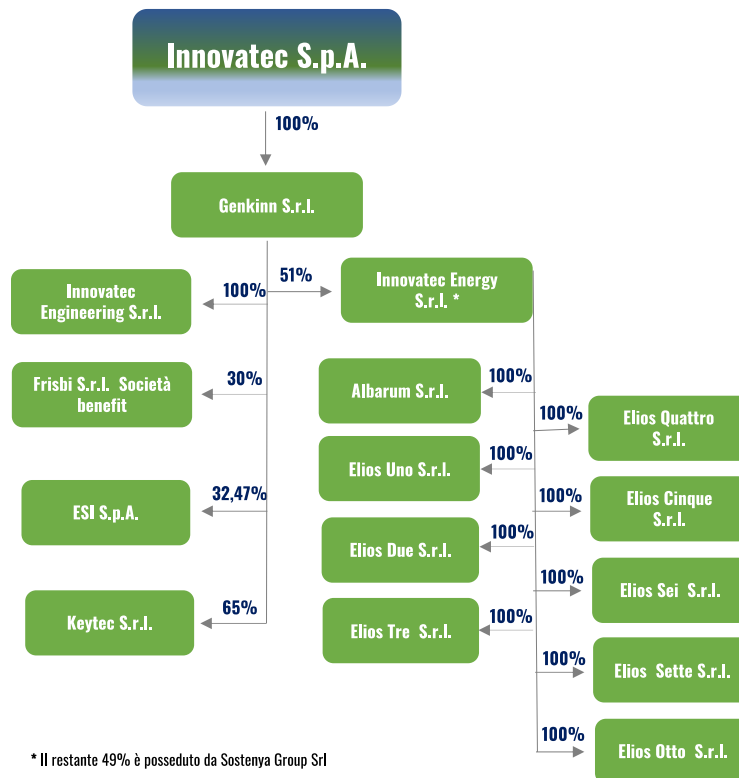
Innovatec S.p.A.

100%

Genkinn S.r.l.

Innovatec Engineering S.r.l.

100%

51%

Innovatec Energy S.r.l. *

Frisbi S.r.l. Società benefit

30%

Albarum S.r.l.

100%

100%

Elios Quattro S.r.l.

Elios Uno S.r.l.

100%

ESI S.p.A.

32,47%

100%

Elios Cinque S.r.l.

Elios Due S.r.l.

100%

100%

Elios Sei S.r.l.

Keytec S.r.l.

65%

Elios Tre S.r.l.

100%

100%

Elios Sette S.r.l.

100%

Elios Otto S.r.l.

* Il restante 49% è posseduto da Sostenya Group Srl